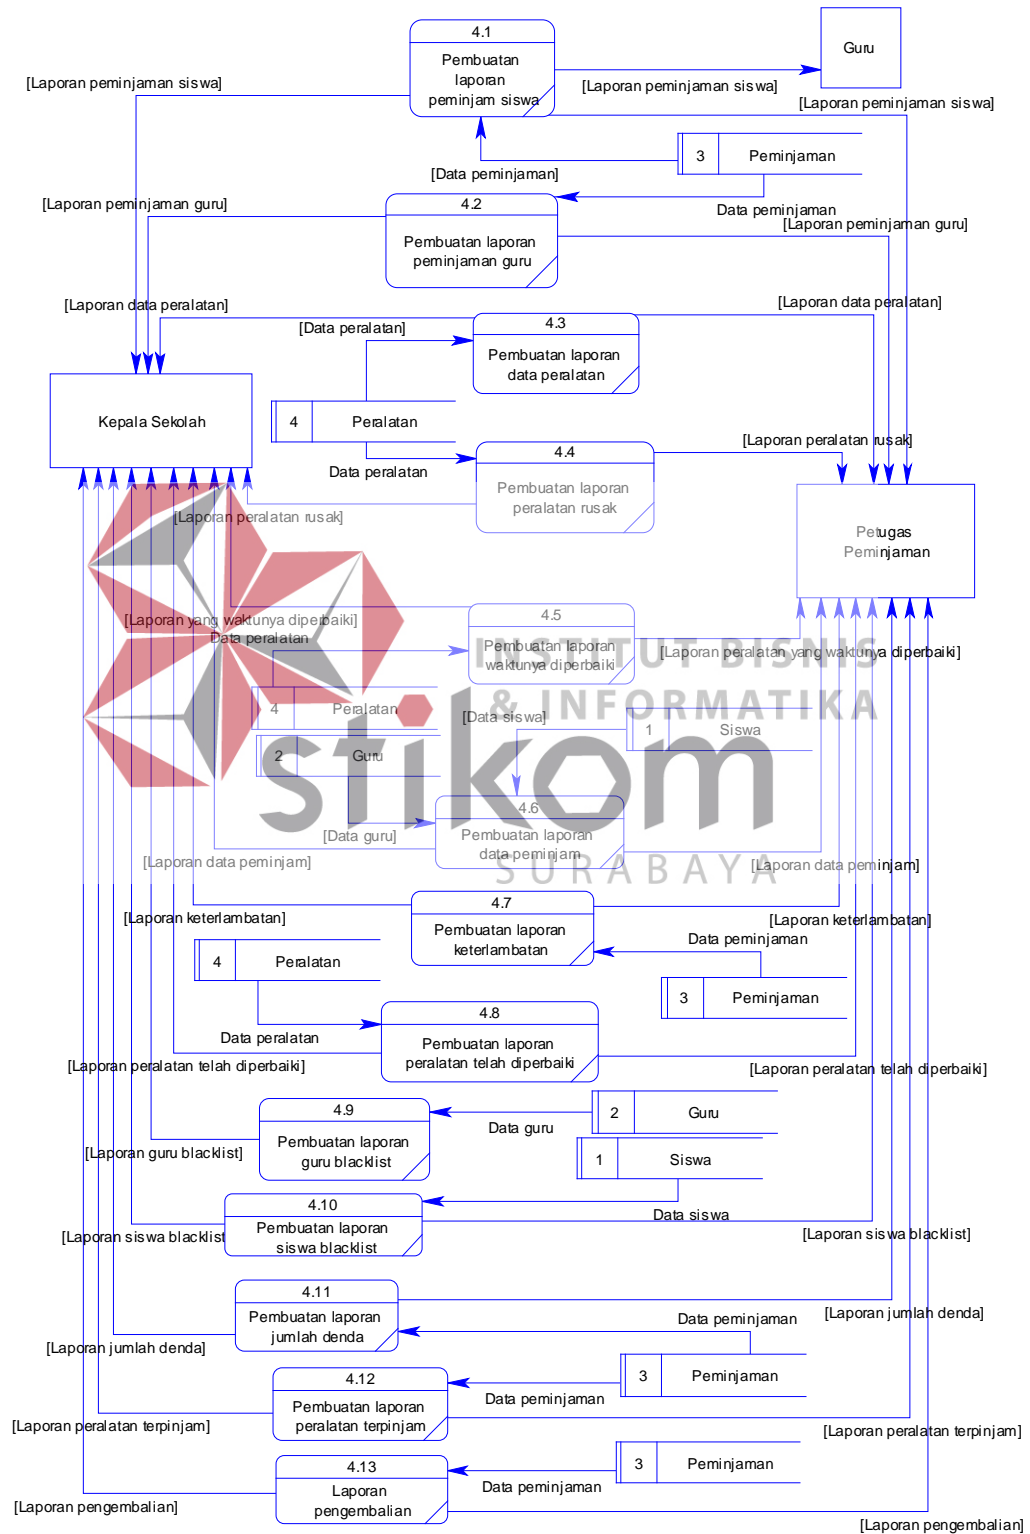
4.1
Pembuatan laporan peminjam siswa

Guru

[Laporan peminjaman siswa]
[Laporan peminjaman siswa]
[Laporan peminjaman siswa]

3 Peminjaman

[Data peminjaman]

Data peminjaman

[Laporan peminjaman guru]

4.2
Pembuatan laporan peminjaman guru

[Laporan peminjaman guru]

[Laporan data peralatan]
[Laporan data peralatan]

[Data peralatan]

4.3
Pembuatan laporan data peralatan

Kepala Sekolah

4 Peralatan

Data peralatan

4.4
Pembuatan laporan peralatan rusak

[Laporan peralatan rusak]
[Laporan peralatan rusak]

Petugas Peminjaman

4.5
Pembuatan laporan waktunya diperbaiki

[Laporan yang waktunya diperbaiki]
Data peralatan
[Laporan peralatan yang waktunya diperbaiki]

INSTITUT BISNIS & INFORMATIKA

4 Peralatan

[Data siswa]

1 Siswa

2 Guru

stikom

4.6
Pembuatan laporan data peminjam

[Data guru]

[Laporan data peminjam]
[Laporan data peminjam]

SURABAYA

4.7
Pembuatan laporan keterlambatan

[Laporan keterlambatan]
[Laporan keterlambatan]

Data peminjaman

4 Peralatan

3 Peminjaman

4.8
Pembuatan laporan peralatan telah diperbaiki

Data peralatan

[Laporan peralatan telah diperbaiki]
[Laporan peralatan telah diperbaiki]

4.9
Pembuatan laporan guru blacklist

2 Guru

Data guru

[Laporan guru blacklist]

1 Siswa

4.10
Pembuatan laporan siswa blacklist

Data siswa

[Laporan siswa blacklist]
[Laporan siswa blacklist]

4.11
Pembuatan laporan jumlah denda

[Laporan jumlah denda]
[Laporan jumlah denda]

Data peminjaman

3 Peminjaman

4.12
Pembuatan laporan peralatan terpinjam

Data peminjaman

[Laporan peralatan terpinjam]
[Laporan peralatan terpinjam]

3 Peminjaman

4.13
Laporan pengembalian

Data peminjaman

[Laporan pengembalian]
[Laporan pengembalian]